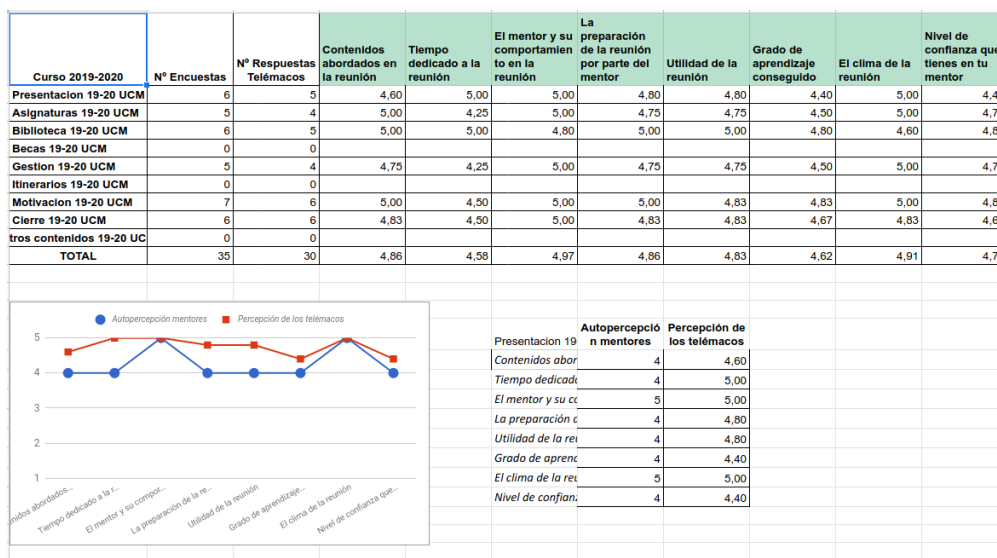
| Curso 2019-2020 | Nº Encuestas | Nº Respuestas Telémacos | Contenidos abordados en la reunión | Tiempo dedicado a la reunión | El mentor y su comportamien to en la reunión | La preparación de la reunión por parte del mentor | Utilidad de la reunión | Grado de aprendizaje conseguido | El clima de la reunión | Nivel de confianza que tienes en tu mentor |
|---|---|---|---|---|---|---|---|---|---|---|
| Presentacion 19-20 UCM | 6 | 5 | 4,60 | 5,00 | 5,00 | 4,80 | 4,80 | 4,40 | 5,00 | 4,4 |
| Asignaturas 19-20 UCM | 5 | 4 | 5,00 | 4,25 | 5,00 | 4,75 | 4,75 | 4,50 | 5,00 | 4,7 |
| Biblioteca 19-20 UCM | 6 | 5 | 5,00 | 5,00 | 4,80 | 5,00 | 5,00 | 4,80 | 4,60 | 4,8 |
| Becas 19-20 UCM | 0 | 0 | | | | | | | | |
| Gestion 19-20 UCM | 5 | 4 | 4,75 | 4,25 | 5,00 | 4,75 | 4,75 | 4,50 | 5,00 | 4,7 |
| Itinerarios 19-20 UCM | 0 | 0 | | | | | | | | |
| Motivacion 19-20 UCM | 7 | 6 | 5,00 | 4,50 | 5,00 | 5,00 | 4,83 | 4,83 | 5,00 | 4,8 |
| Cierre 19-20 UCM | 6 | 6 | 4,83 | 4,50 | 5,00 | 4,83 | 4,83 | 4,67 | 4,83 | 4,6 |
| tros contenidos 19-20 UC | 0 | 0 | | | | | | | | |
| TOTAL | 35 | 30 | 4,86 | 4,58 | 4,97 | 4,86 | 4,83 | 4,62 | 4,91 | 4,7 |

Autopercepción mentores
Percepción de los telémacos
5
4
3
2
1
nidos abordados...
Tiempo dedicado a la r...
El mentor y su compor...
La preparación de la re...
Utilidad de la reunión
Grado de aprendizaje...
El clima de la reunión
Nivel de confianza que...

| Presentacion 19 | Autopercepción mentores | Percepción de los telémacos |
|---|---|---|
| Contenidos abor | 4 | 4,60 |
| Tiempo dedicad | 4 | 5,00 |
| El mentor y su co | 5 | 5,00 |
| La preparación d | 4 | 4,80 |
| Utilidad de la re | 4 | 4,80 |
| Grado de apren | 4 | 4,40 |
| El clima de la re | 5 | 5,00 |
| Nivel de confianz | 4 | 4,40 |